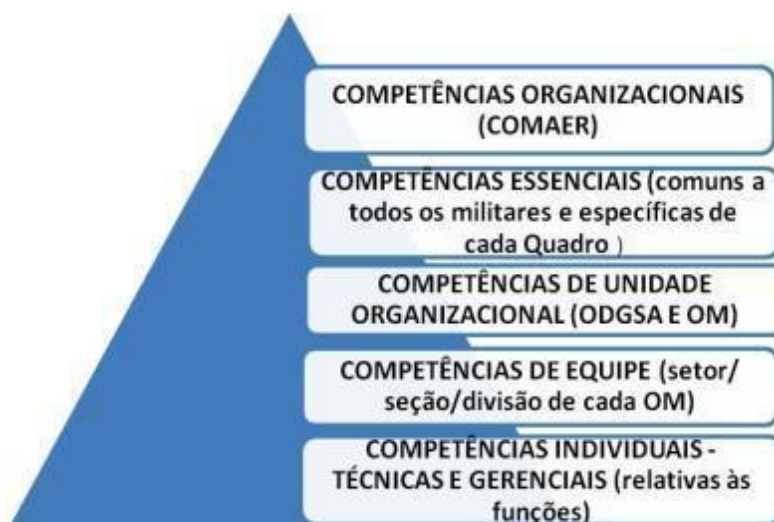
COMPETÊNCIAS ORGANIZACIONAIS (COMAER)

COMPETÊNCIAS ESSENCIAIS (comuns a todos os militares e específicas de cada Quadro )

COMPETÊNCIAS DE UNIDADE ORGANIZACIONAL (ODGSA E OM)

COMPETÊNCIAS DE EQUIPE (setor/ seção/divisão de cada OM)

COMPETÊNCIAS INDIVIDUAIS - TÉCNICAS E GERENCIAIS (relativas às funções)